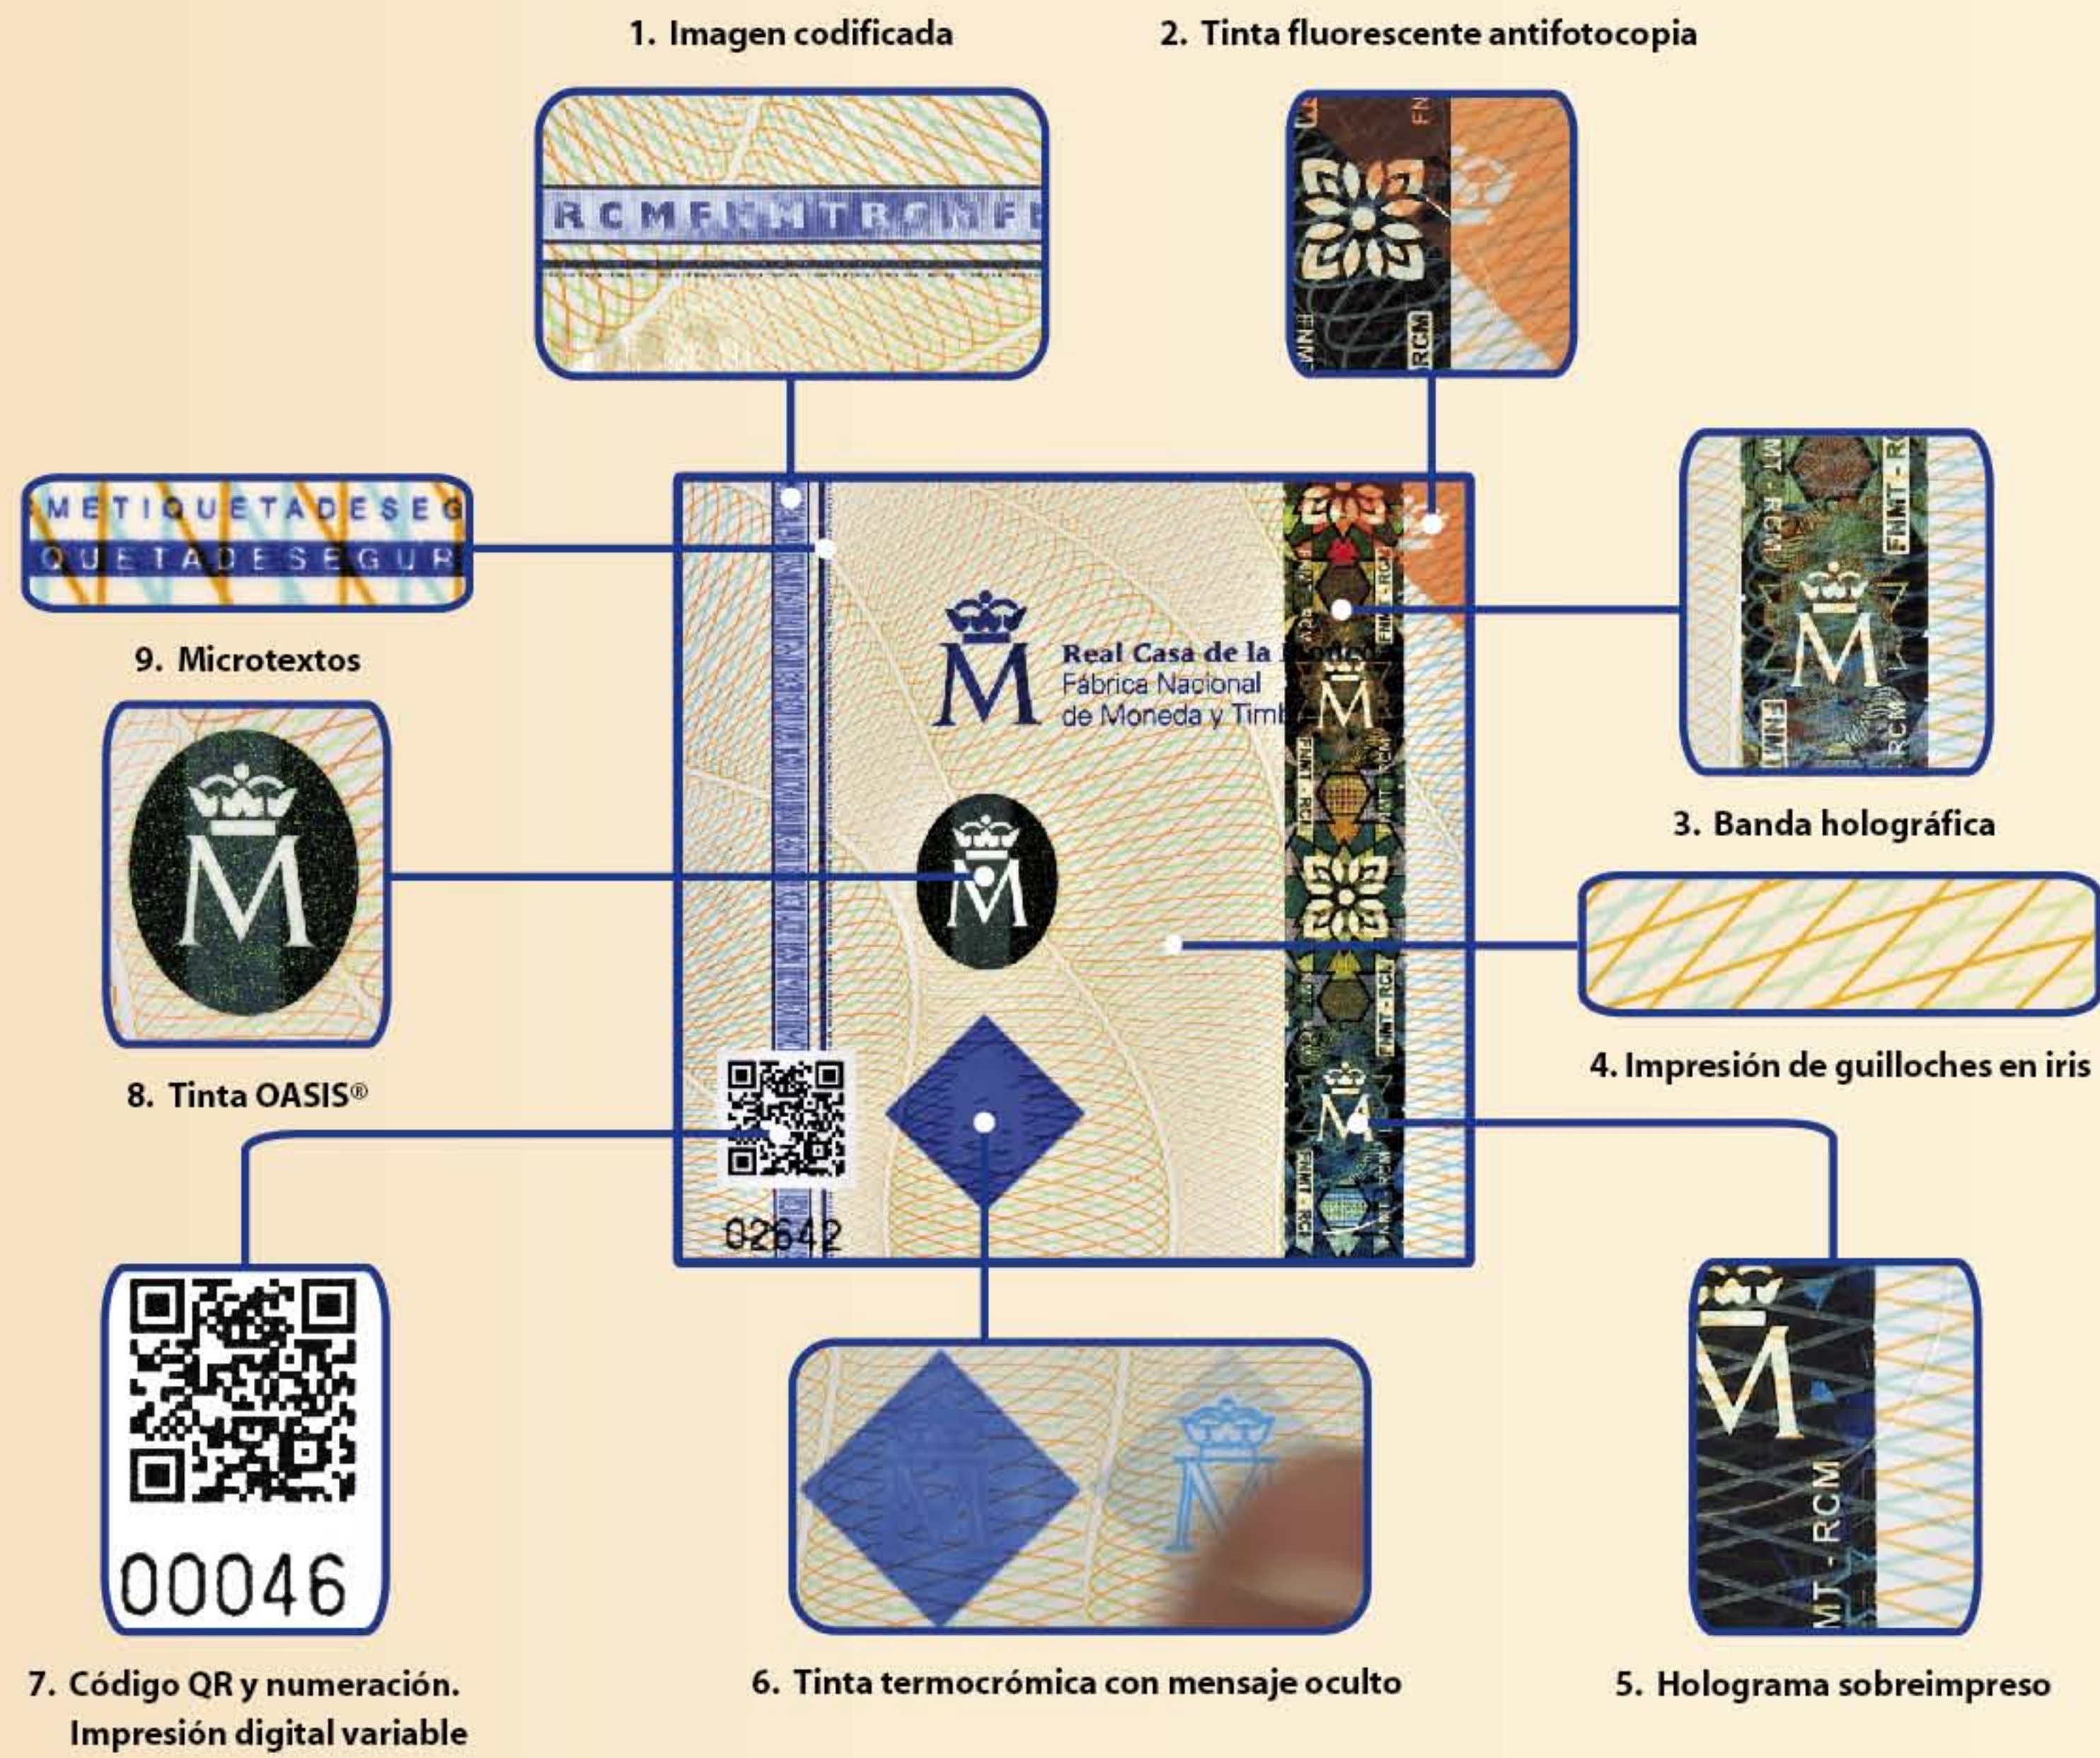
1. Imagen codificada

2. Tinta fluorescente antifotocopia

RCMF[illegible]TRCMF

FN

FNM

RCM

METIQUETADESEG

QUETADESEGUR

9. Microtextos

MT - RCM

FNMT - RCM

FNMT

RCM

3. Banda holográfica

Real Casa de la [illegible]
Fábrica Nacional
de Moneda y Timb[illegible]

FNMT - RCM

4. Impresión de guilloches en iris

8. Tinta OASIS®

02642

00046

MT - RCM

7. Código QR y numeración. Impresión digital variable

6. Tinta termocrómica con mensaje oculto

5. Holograma sobreimpreso